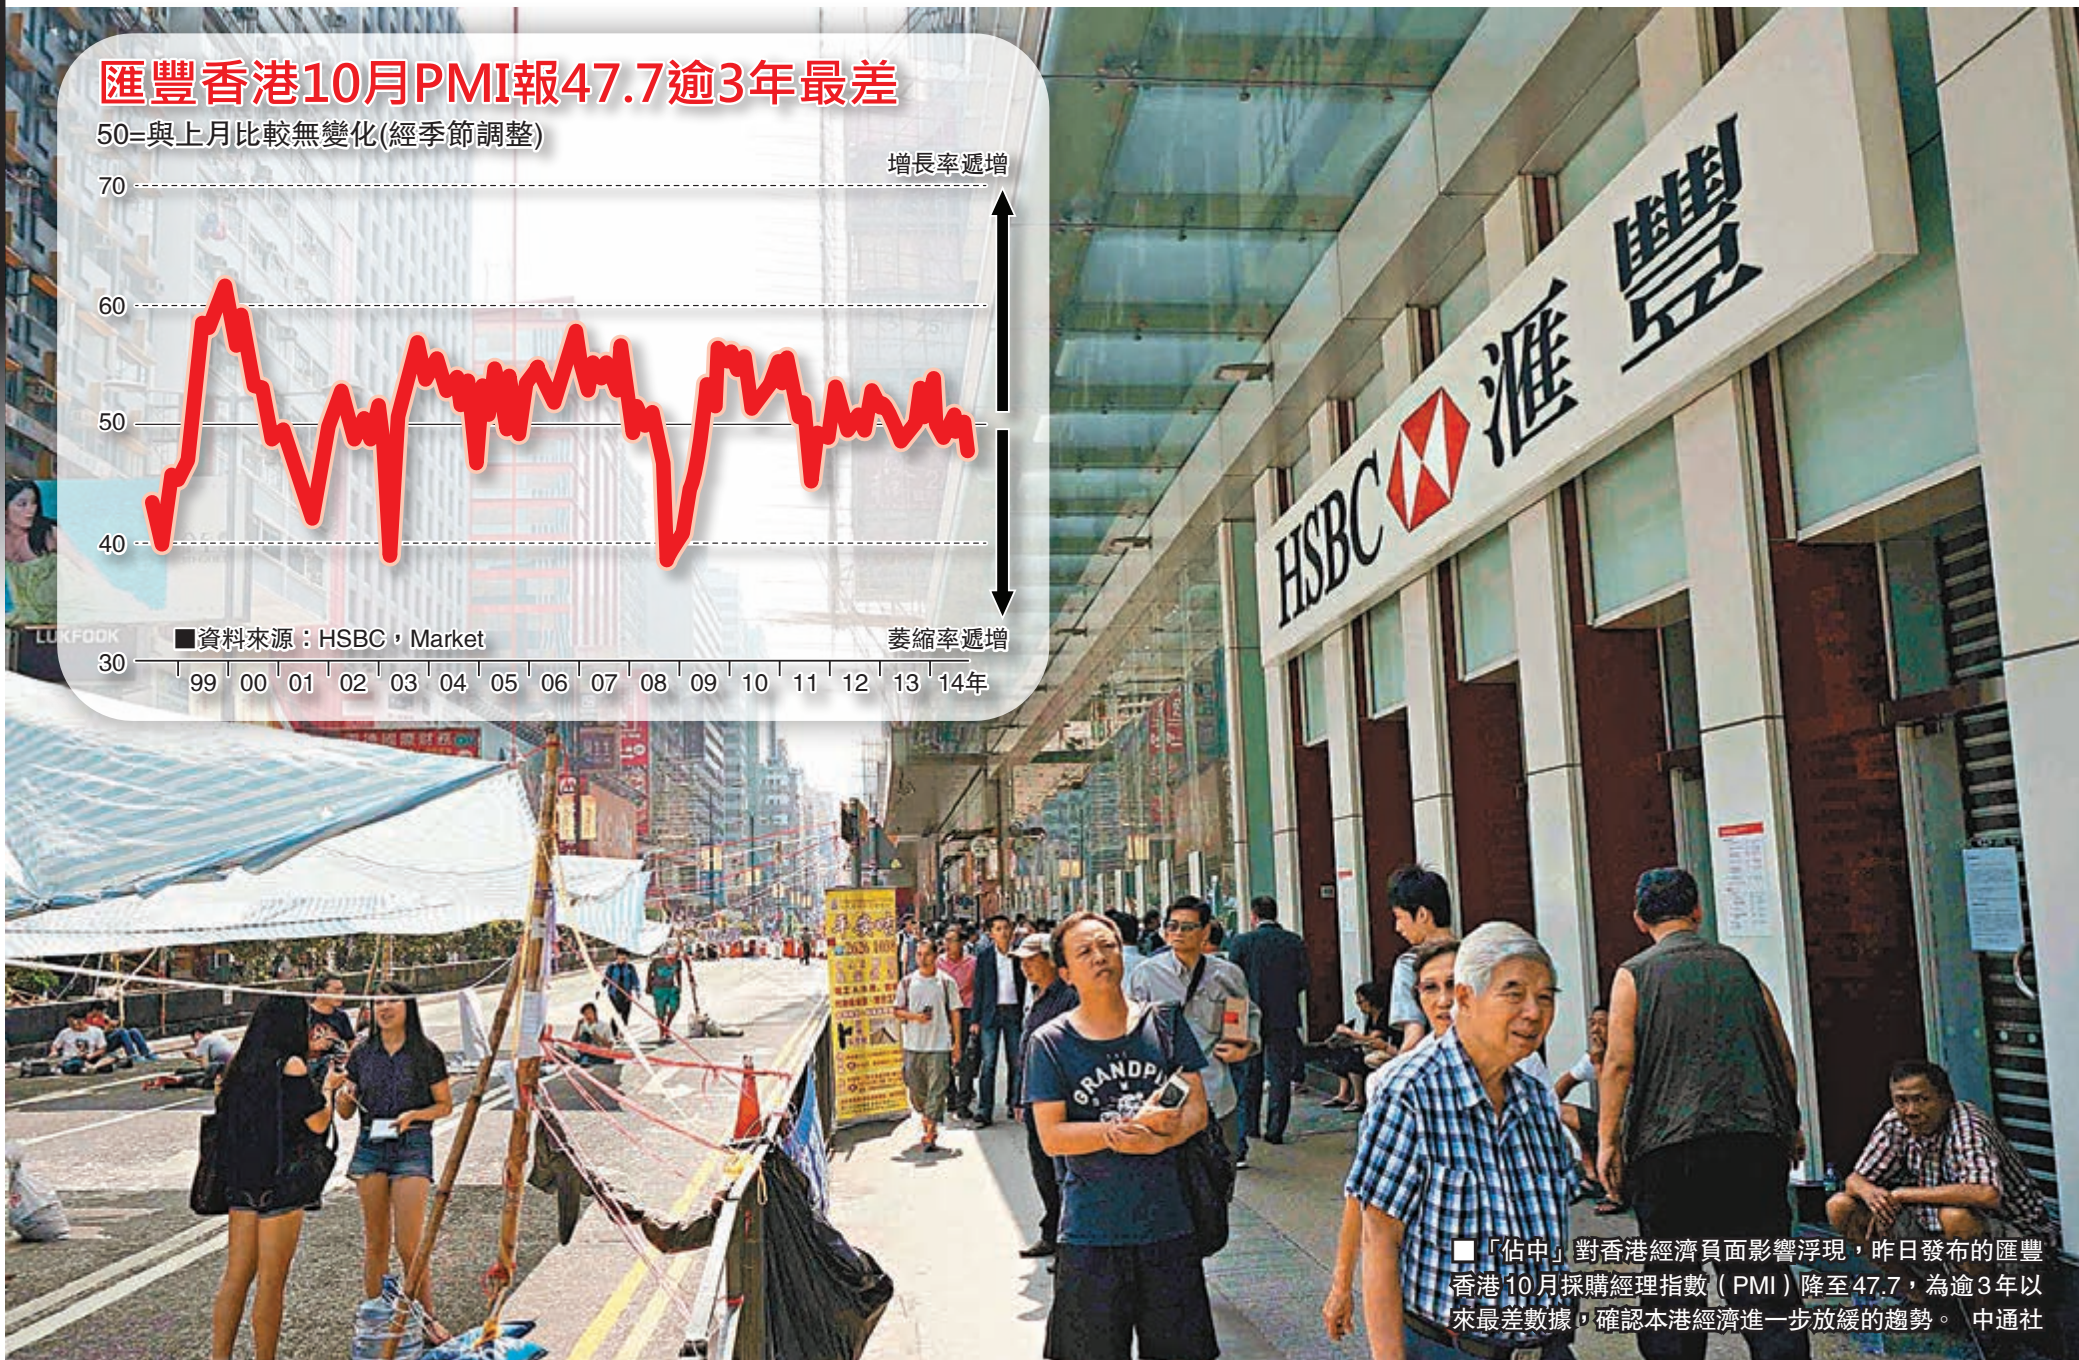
匯豐香港10月PMI報47.7逾3年最差

50=與上月比較無變化(經季節調整)

增長率遞增

70

60

50

40

30

■資料來源：HSBC，Market

萎縮率遞增

99 00 01 02 03 04 05 06 07 08 09 10 11 12 13 14年

LUKFOOK

HSBC 滙豐

GRANDP

■「佔中」對香港經濟負面影響浮現，昨日發布的匯豐香港10月採購經理指數（PMI）降至47.7，為逾3年以來最差數據，確認本港經濟進一步放緩的趨勢。 中通社